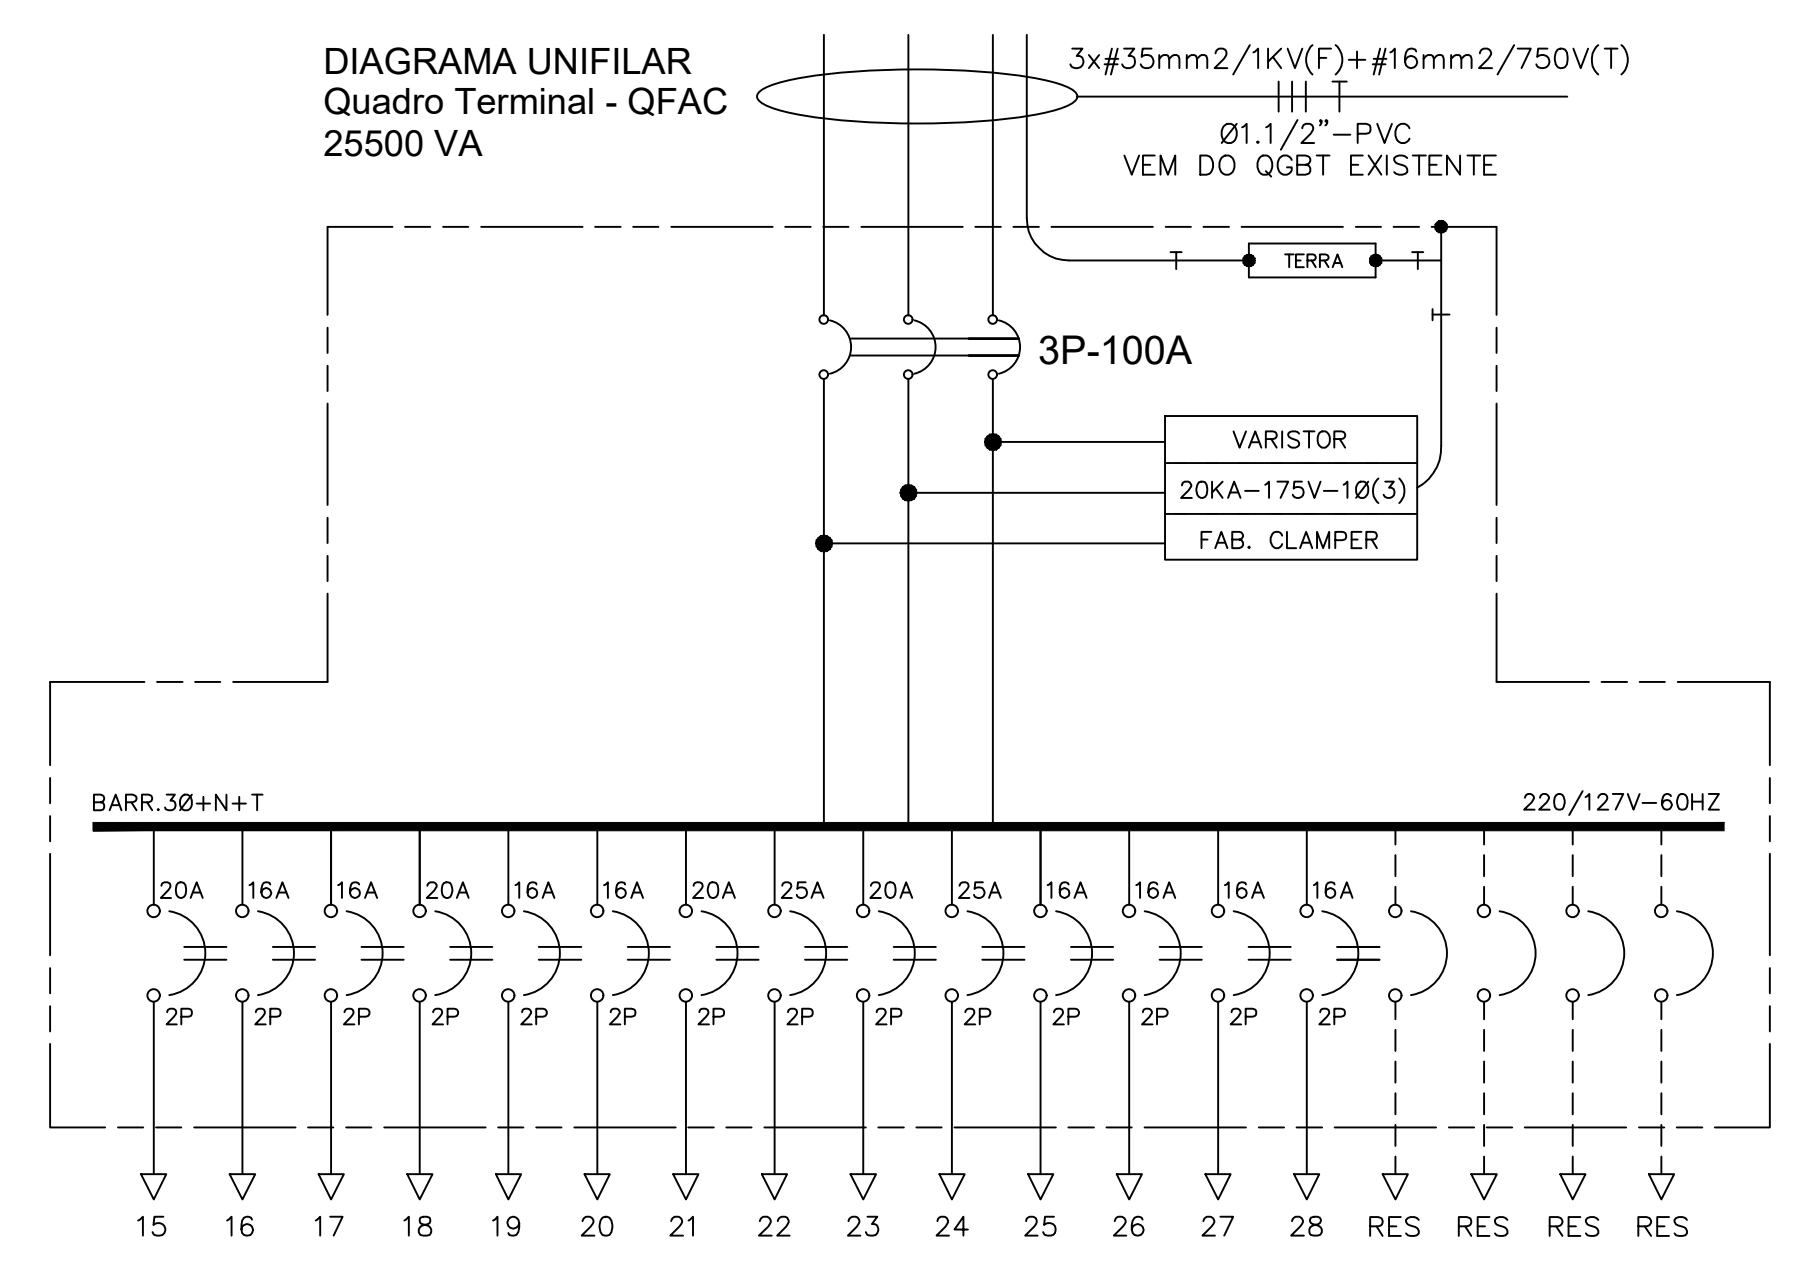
DIAGRAMA UNIFILAR
Quadro Terminal - QFAC
25500 VA

3x#35mm2/1KV(F)+#16mm2/750V(T)
Ø1.1/2"–PVC
VEM DO QGBT EXISTENTE

TERRA

3P-100A

| VARISTOR |
|---|
| 20KA–175V–1Ø(3) |
| FAB. CLAMPER |

BARR.3Ø+N+T
220/127V–60HZ

20A 16A 16A 20A 16A 16A 20A 25A 20A 25A 16A 16A 16A 16A

2P 2P 2P 2P 2P 2P 2P 2P 2P 2P 2P 2P 2P 2P

15 16 17 18 19 20 21 22 23 24 25 26 27 28 RES RES RES RES